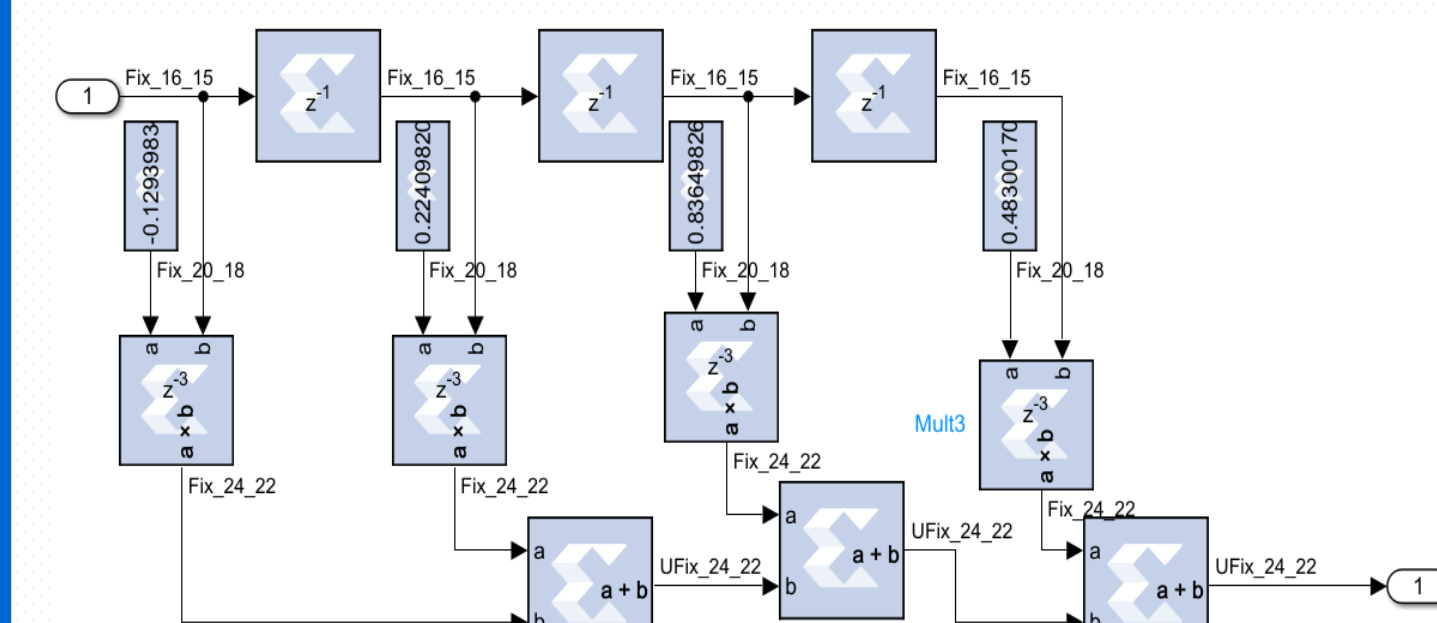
1

Fix_16_15

$z^{-1}$

Fix_16_15

$z^{-1}$

Fix_16_15

$z^{-1}$

Fix_16_15

-0.1293983

0.22409820

0.83649826

0.48300170

Fix_20_18

Fix_20_18

Fix_20_18

Fix_20_18

a b $z^{-3}$ a × b

a b $z^{-3}$ a × b

a b $z^{-3}$ a × b

Mult3

a b $z^{-3}$ a × b

Fix_24_22

Fix_24_22

Fix_24_22

Fix_24_22

a a + b b

UFix_24_22

a a + b b

UFix_24_22

a a + b b

UFix_24_22

1